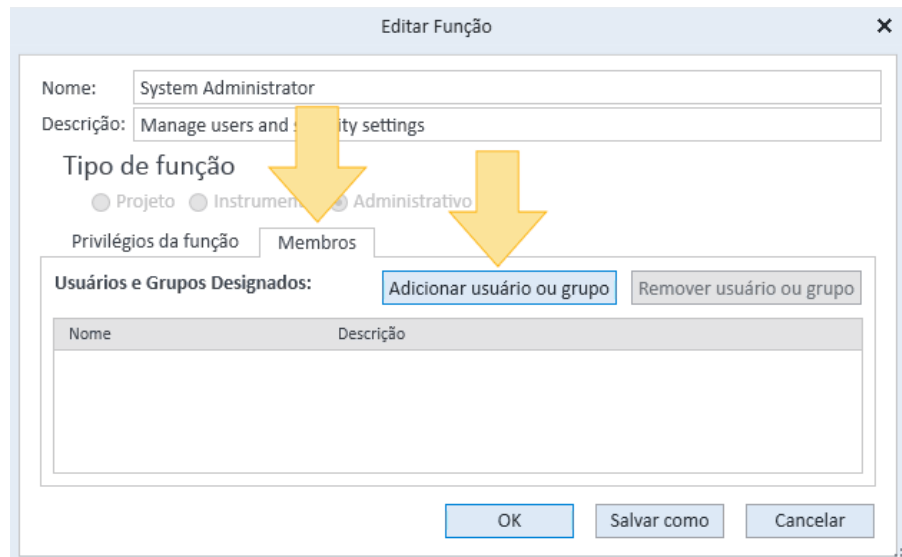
Editar Função

Nome: System Administrator

Descrição: Manage users and s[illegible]ity settings

Tipo de função

Projeto Instrume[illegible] Administrativo

Privilégios da função | Membros

Usuários e Grupos Designados:

Adicionar usuário ou grupo

Remover usuário ou grupo

| Nome | Descrição |
|---|---|

OK

Salvar como

Cancelar